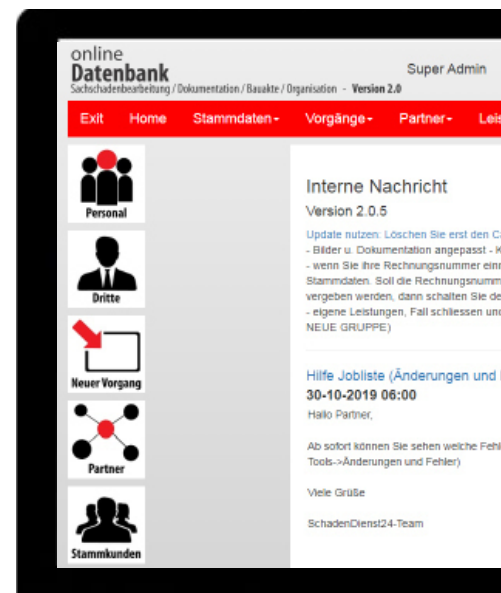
online
Datenbank
Sachschadenbearbeitung / Dokumentation / Bauakte / Organisation - Version 2.0

Super Admin

Exit Home Stammdaten▾ Vorgänge▾ Partner▾ Leis

Personal

Dritte

Neuer Vorgang

Partner

Stammkunden

Interne Nachricht
Version 2.0.5

Update nutzen: Löschen Sie erst den C
- Bilder u. Dokumentation angepasst - K
- wenn Sie ihre Rechnungsnummer einr
Stammdaten. Soll die Rechnungsnumm
vergeben werden, dann schalten Sie de
- eigene Leistungen, Fall schliessen und
NEUE GRUPPE)

Hilfe Jobliste (Änderungen und
30-10-2019 06:00
Hallo Partner,

Ab sofort können Sie sehen welche Fehl
Tools->Änderungen und Fehler)

Viele Grüße

SchadenDienst24-Team